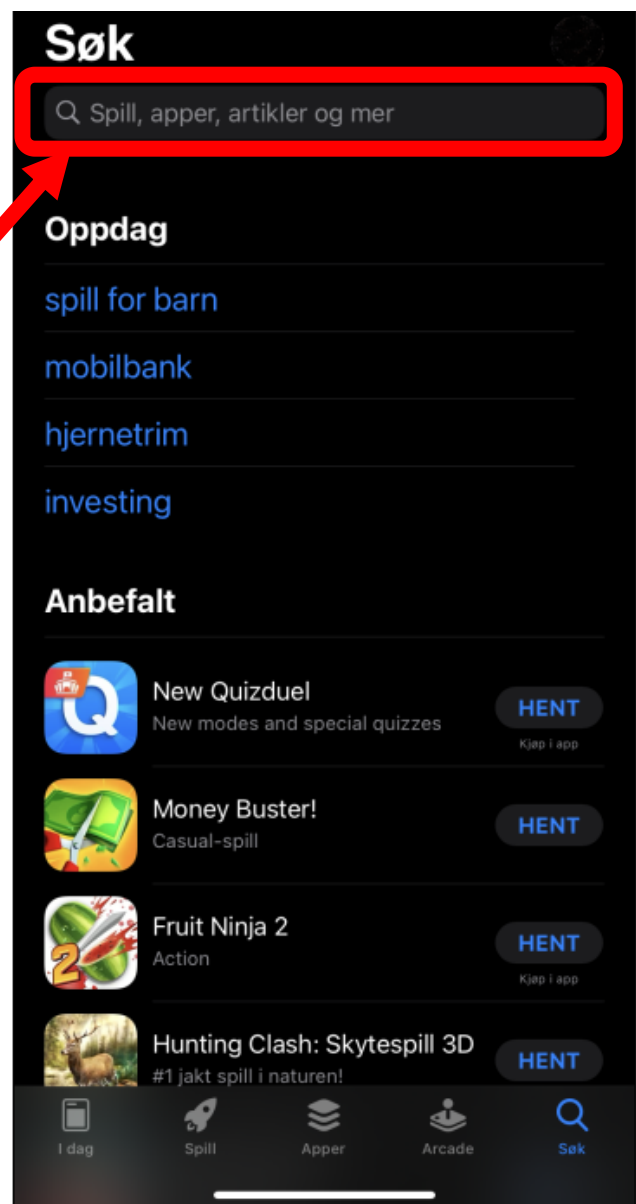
Søk

Spill, apper, artikler og mer

Oppdag

spill for barn

mobilbank

hjernetrim

investing

Anbefalt

New Quizduel
New modes and special quizzes
HENT
Kjøp i app

Money Buster!
Casual-spill
HENT

Fruit Ninja 2
Action
HENT
Kjøp i app

Hunting Clash: Skytespill 3D
#1 jakt spill i naturen!
HENT

I dag
Spill
Apper
Arcade
Søk